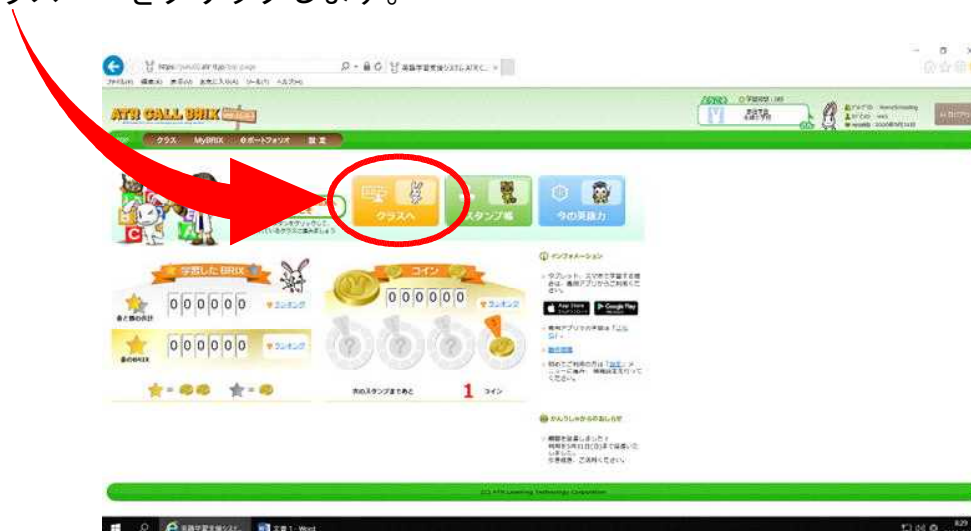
をクリックします。

ATR CALL BRIX

クラス MyBRIX ポートフォリオ 設定

クラスへ

スタンプ帳

今の実践力

学習したBRIX

000000

000000

コイン

000000

ランキング

ランキング

ランキング

次のスタンプまであと 1 コイン

インフォメーション

App Store

Google Play

かんりしゃからのおしらせ

(C) ATR Learning Technology Corporation